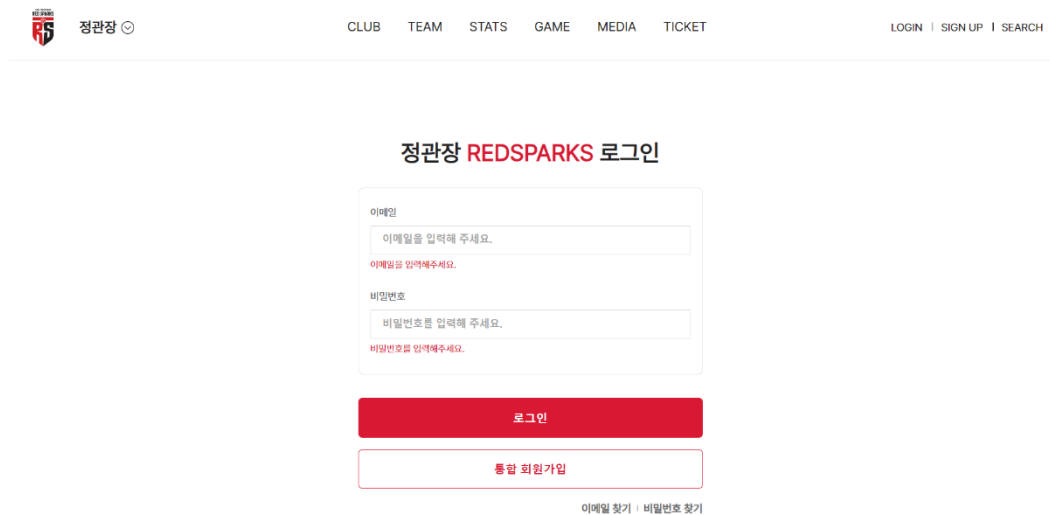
REDSPARKS
RS
정관장

CLUB TEAM STATS GAME MEDIA TICKET

LOGIN | SIGN UP | SEARCH

정관장 REDSPARKS 로그인

이메일
이메일을 입력해 주세요.
이메일을 입력해주세요.

비밀번호
비밀번호를 입력해 주세요.
비밀번호를 입력해주세요.

로그인

통합 회원가입

이메일 찾기 | 비밀번호 찾기